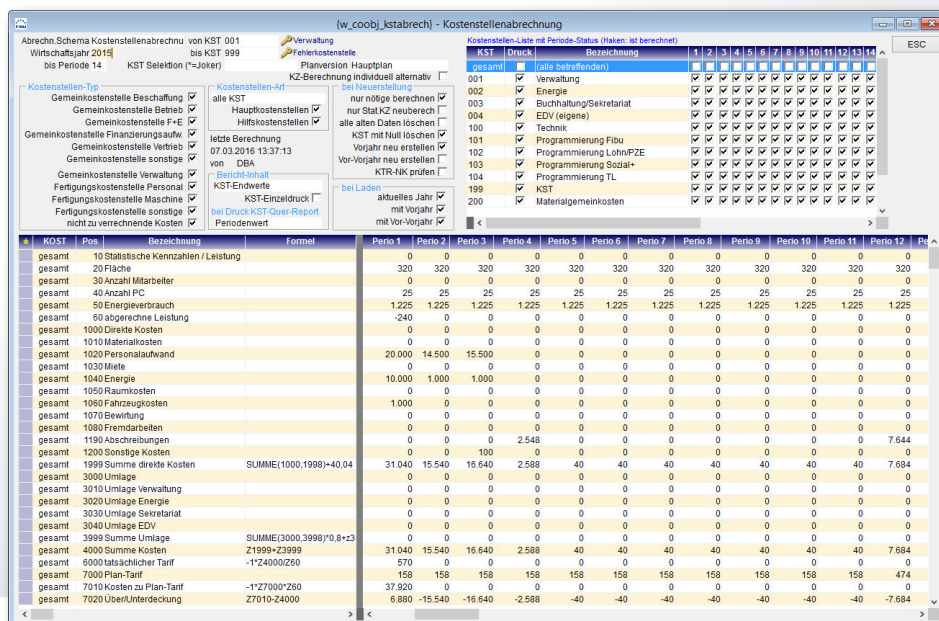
(w_coobj_kstabrech) - Kostenstellenabrechnung

ESC

Abrechn.Schema Kostenstellenabrechnu von KST 001 Verwaltung
Wirtschaftsjahr 2015 bis KST 999 Fehlerkostenstelle
bis Periode 14 KST Selektion (*=Joker) Planversion Hauptplan
KZ-Berechnung individuell alternativ

Kostenstellen-Typ
Gemeinkostenstelle Beschaffung
Gemeinkostenstelle Betrieb
Gemeinkostenstelle F+E
Gemeinkostenstelle Finanzierungsaufw.
Gemeinkostenstelle Vertrieb
Gemeinkostenstelle sonstige
Gemeinkostenstelle Verwaltung
Fertigungskostenstelle Personal
Fertigungskostenstelle Maschine
Fertigungskostenstelle sonstige
nicht zu verrechnende Kosten

Kostenstellen-Art
alle KST
Hauptkostenstellen
Hilfskostenstellen

letzte Berechnung
07.03.2016 13:37:13
von DBA

Bericht-Inhalt
KST-Endwerte
KST-Einzeldruck
bei Druck KST-Quer-Report
Periodenwert

bei Neuerstellung
nur nötige berechnen
nur Stat.KZ neuberech
alle alten Daten löschen
KST mit Null löschen
Vorjahr neu erstellen
Vor-Vorjahr neu erstellen
KTR-NK prüfen

bei Laden
aktuelles Jahr
mit Vorjahr
mit Vor-Vorjahr

Kostenstellen-Liste mit Periode-Status (Haken: ist berechnet)

| KST | Druck | Bezeichnung | 1 | 2 | 3 | 4 | 5 | 6 | 7 | 8 | 9 | 10 | 11 | 12 | 13 | 14 |
|---|---|---|---|---|---|---|---|---|---|---|---|---|---|---|---|---|
| gesamt | | (alle betreffenden) | | | | | | | | | | | | | | |
| 001 | ☑ | Verwaltung | ☑ | ☑ | ☑ | ☑ | ☑ | ☑ | ☑ | ☑ | ☑ | ☑ | ☑ | ☑ | ☑ | ☑ |
| 002 | ☑ | Energie | ☑ | ☑ | ☑ | ☑ | ☑ | ☑ | ☑ | ☑ | ☑ | ☑ | ☑ | ☑ | ☑ | ☑ |
| 003 | ☑ | Buchhaltung/Sekretariat | ☑ | ☑ | ☑ | ☑ | ☑ | ☑ | ☑ | ☑ | ☑ | ☑ | ☑ | ☑ | ☑ | ☑ |
| 004 | ☑ | EDV (eigene) | ☑ | ☑ | ☑ | ☑ | ☑ | ☑ | ☑ | ☑ | ☑ | ☑ | ☑ | ☑ | ☑ | ☑ |
| 100 | ☑ | Technik | ☑ | ☑ | ☑ | ☑ | ☑ | ☑ | ☑ | ☑ | ☑ | ☑ | ☑ | ☑ | ☑ | ☑ |
| 101 | ☑ | Programmierung Fibu | ☑ | ☑ | ☑ | ☑ | ☑ | ☑ | ☑ | ☑ | ☑ | ☑ | ☑ | ☑ | ☑ | ☑ |
| 102 | ☑ | Programmierung Lohn/PZE | ☑ | ☑ | ☑ | ☑ | ☑ | ☑ | ☑ | ☑ | ☑ | ☑ | ☑ | ☑ | ☑ | ☑ |
| 103 | ☑ | Programmierung Sozial+ | ☑ | ☑ | ☑ | ☑ | ☑ | ☑ | ☑ | ☑ | ☑ | ☑ | ☑ | ☑ | ☑ | ☑ |
| 104 | ☑ | Programmierung TL | ☑ | ☑ | ☑ | ☑ | ☑ | ☑ | ☑ | ☑ | ☑ | ☑ | ☑ | ☑ | ☑ | ☑ |
| 199 | ☑ | KST | ☑ | ☑ | ☑ | ☑ | ☑ | ☑ | ☑ | ☑ | ☑ | ☑ | ☑ | ☑ | ☑ | ☑ |
| 200 | ☑ | Materialgemeinkosten | ☑ | ☑ | ☑ | ☑ | ☑ | ☑ | ☑ | ☑ | ☑ | ☑ | ☑ | ☑ | ☑ | ☑ |

| KOST | Pos | Bezeichnung | Formel | Perio 1 | Perio 2 | Perio 3 | Perio 4 | Perio 5 | Perio 6 | Perio 7 | Perio 8 | Perio 9 | Perio 10 | Perio 11 | Perio 12 | Pe |
|---|---|---|---|---|---|---|---|---|---|---|---|---|---|---|---|---|
| gesamt | 10 | Statistische Kennzahlen / Leistung | | 0 | 0 | 0 | 0 | 0 | 0 | 0 | 0 | 0 | 0 | 0 | 0 | |
| gesamt | 20 | Fläche | | 320 | 320 | 320 | 320 | 320 | 320 | 320 | 320 | 320 | 320 | 320 | 320 | |
| gesamt | 30 | Anzahl Mitarbeiter | | 0 | 0 | 0 | 0 | 0 | 0 | 0 | 0 | 0 | 0 | 0 | 0 | |
| gesamt | 40 | Anzahl PC | | 25 | 25 | 25 | 25 | 25 | 25 | 25 | 25 | 25 | 25 | 25 | 25 | |
| gesamt | 50 | Energieverbrauch | | 1.225 | 1.225 | 1.225 | 1.225 | 1.225 | 1.225 | 1.225 | 1.225 | 1.225 | 1.225 | 1.225 | 1.225 | |
| gesamt | 60 | abgerechne Leistung | | -240 | 0 | 0 | 0 | 0 | 0 | 0 | 0 | 0 | 0 | 0 | 0 | |
| gesamt | 1000 | Direkte Kosten | | 0 | 0 | 0 | 0 | 0 | 0 | 0 | 0 | 0 | 0 | 0 | 0 | |
| gesamt | 1010 | Materialkosten | | 0 | 0 | 0 | 0 | 0 | 0 | 0 | 0 | 0 | 0 | 0 | 0 | |
| gesamt | 1020 | Personalaufwand | | 20.000 | 14.500 | 15.500 | 0 | 0 | 0 | 0 | 0 | 0 | 0 | 0 | 0 | |
| gesamt | 1030 | Miete | | 0 | 0 | 0 | 0 | 0 | 0 | 0 | 0 | 0 | 0 | 0 | 0 | |
| gesamt | 1040 | Energie | | 10.000 | 1.000 | 1.000 | 0 | 0 | 0 | 0 | 0 | 0 | 0 | 0 | 0 | |
| gesamt | 1050 | Raumkosten | | 0 | 0 | 0 | 0 | 0 | 0 | 0 | 0 | 0 | 0 | 0 | 0 | |
| gesamt | 1060 | Fahrzeugkosten | | 1.000 | 0 | 0 | 0 | 0 | 0 | 0 | 0 | 0 | 0 | 0 | 0 | |
| gesamt | 1070 | Bewirtung | | 0 | 0 | 0 | 0 | 0 | 0 | 0 | 0 | 0 | 0 | 0 | 0 | |
| gesamt | 1080 | Fremdarbeiten | | 0 | 0 | 0 | 0 | 0 | 0 | 0 | 0 | 0 | 0 | 0 | 0 | |
| gesamt | 1190 | Abschreibungen | | 0 | 0 | 0 | 2.548 | 0 | 0 | 0 | 0 | 0 | 0 | 0 | 7.644 | |
| gesamt | 1200 | Sonstige Kosten | | 0 | 0 | 100 | 0 | 0 | 0 | 0 | 0 | 0 | 0 | 0 | 0 | |
| gesamt | 1999 | Summe direkte Kosten | SUMME(1000,1998)+40,04 | 31.040 | 15.540 | 16.640 | 2.588 | 40 | 40 | 40 | 40 | 40 | 40 | 40 | 7.684 | |
| gesamt | 3000 | Umlage | | 0 | 0 | 0 | 0 | 0 | 0 | 0 | 0 | 0 | 0 | 0 | 0 | |
| gesamt | 3010 | Umlage Verwaltung | | 0 | 0 | 0 | 0 | 0 | 0 | 0 | 0 | 0 | 0 | 0 | 0 | |
| gesamt | 3020 | Umlage Energie | | 0 | 0 | 0 | 0 | 0 | 0 | 0 | 0 | 0 | 0 | 0 | 0 | |
| gesamt | 3030 | Umlage Sekretariat | | 0 | 0 | 0 | 0 | 0 | 0 | 0 | 0 | 0 | 0 | 0 | 0 | |
| gesamt | 3040 | Umlage EDV | | 0 | 0 | 0 | 0 | 0 | 0 | 0 | 0 | 0 | 0 | 0 | 0 | |
| gesamt | 3999 | Summe Umlage | SUMME(3000,3998)*0,8+z3 | 0 | 0 | 0 | 0 | 0 | 0 | 0 | 0 | 0 | 0 | 0 | 0 | |
| gesamt | 4000 | Summe Kosten | Z1999+Z3999 | 31.040 | 15.540 | 16.640 | 2.588 | 40 | 40 | 40 | 40 | 40 | 40 | 40 | 7.684 | |
| gesamt | 6000 | tatsächlicher Tarif | -1*Z4000/Z60 | 570 | 0 | 0 | 0 | 0 | 0 | 0 | 0 | 0 | 0 | 0 | 0 | |
| gesamt | 7000 | Plan-Tarif | | 158 | 158 | 158 | 158 | 158 | 158 | 158 | 158 | 158 | 158 | 158 | 474 | |
| gesamt | 7010 | Kosten zu Plan-Tarif | -1*Z7000*Z60 | 37.920 | 0 | 0 | 0 | 0 | 0 | 0 | 0 | 0 | 0 | 0 | 0 | |
| gesamt | 7020 | Über/Unterdeckung | Z7010-Z4000 | 6.880 | -15.540 | -16.640 | -2.588 | -40 | -40 | -40 | -40 | -40 | -40 | -40 | -7.684 | |